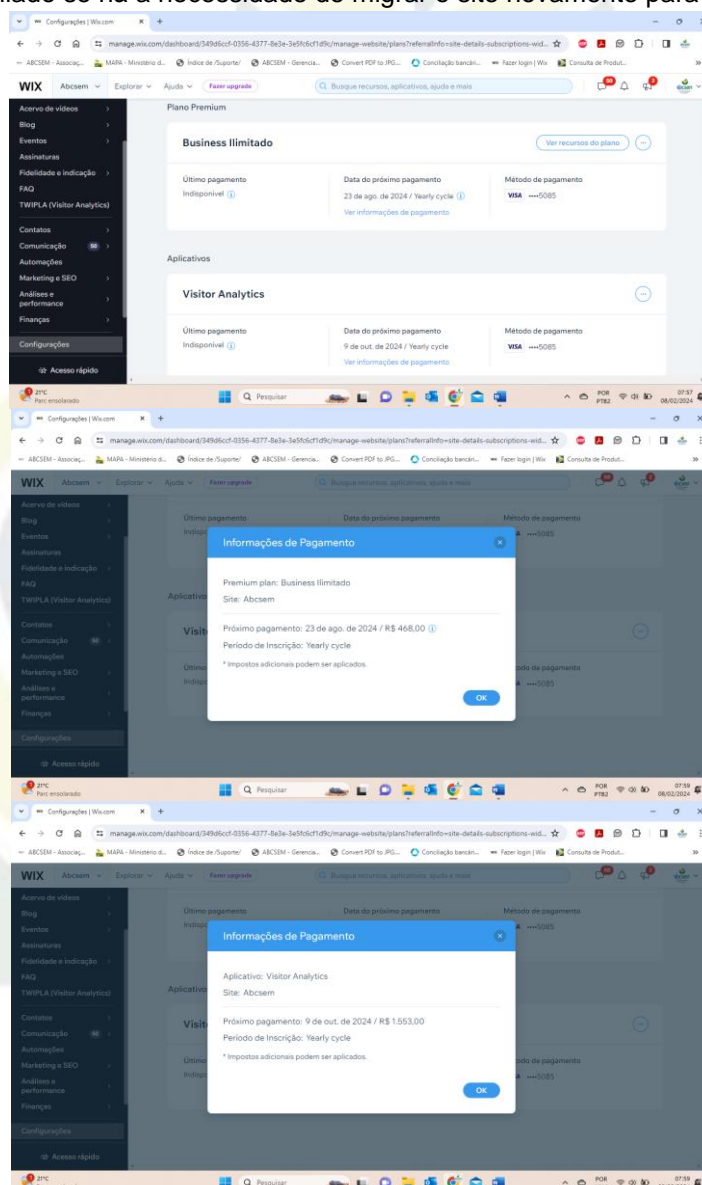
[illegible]ade só há a necessidade de migrar o site novamente para

Configurações | Wix.com
manage.wix.com/dashboard/349d6ccf-0356-4377-8e3e-3e5fc6cf1d9c/manage-website/plans?referralInfo=site-details-subscriptions-wid...
ABCSEM - Associaç... MAPA - Ministério d... Índice de /Suporte/ ABCSEM - Gerencia... Convert PDF to JPG... Conciliação bancári... Fazer login | Wix Consulta de Produt...

WIX Abcsem Explorar Ajuda Fazer upgrade Busque recursos, aplicativos, ajuda e mais

Acervo de vídeos
Blog
Eventos
Assinaturas
Fidelidade e indicação
FAQ
TWIPLA (Visitor Analytics)
Contatos
Comunicação 50
Automações
Marketing e SEO
Análises e performance
Finanças
Configurações
Acesso rápido

Plano Premium

Business Ilimitado
Ver recursos do plano

Último pagamento
Indisponível

Data do próximo pagamento
23 de ago. de 2024 / Yearly cycle
Ver informações de pagamento

Método de pagamento
VISA ····5085

Aplicativos

Visitor Analytics

Último pagamento
Indisponível

Data do próximo pagamento
9 de out. de 2024 / Yearly cycle
Ver informações de pagamento

Método de pagamento
VISA ····5085

21°C Parc ensolarado
Pesquisar
POR PTB2 07:57 08/02/2024

Configurações | Wix.com
manage.wix.com/dashboard/349d6ccf-0356-4377-8e3e-3e5fc6cf1d9c/manage-website/plans?referralInfo=site-details-subscriptions-wid...

Informações de Pagamento

Premium plan: Business Ilimitado
Site: Abcsem

Próximo pagamento: 23 de ago. de 2024 / R$ 468,00
Período de Inscrição: Yearly cycle
* Impostos adicionais podem ser aplicados.

OK

21°C Parc ensolarado
Pesquisar
POR PTB2 07:59 08/02/2024

Configurações | Wix.com
manage.wix.com/dashboard/349d6ccf-0356-4377-8e3e-3e5fc6cf1d9c/manage-website/plans?referralInfo=site-details-subscriptions-wid...

Informações de Pagamento

Aplicativo: Visitor Analytics
Site: Abcsem

Próximo pagamento: 9 de out. de 2024 / R$ 1.553,00
Período de Inscrição: Yearly cycle
* Impostos adicionais podem ser aplicados.

OK

21°C
Pesquisar
POR 07:59